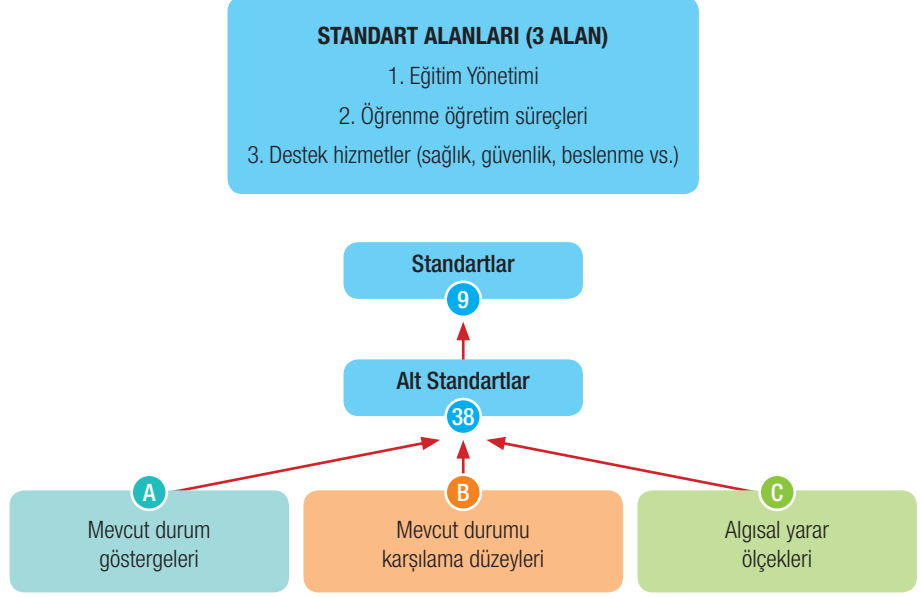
STANDART ALANLARI (3 ALAN)

1. Eğitim Yönetimi

2. Öğrenme öğretim süreçleri

3. Destek hizmetler (sağlık, güvenlik, beslenme vs.)

Standartlar

9

Alt Standartlar

38

A

Mevcut durum göstergeleri

B

Mevcut durumu karşılama düzeyleri

C

Algısal yarar ölçekleri